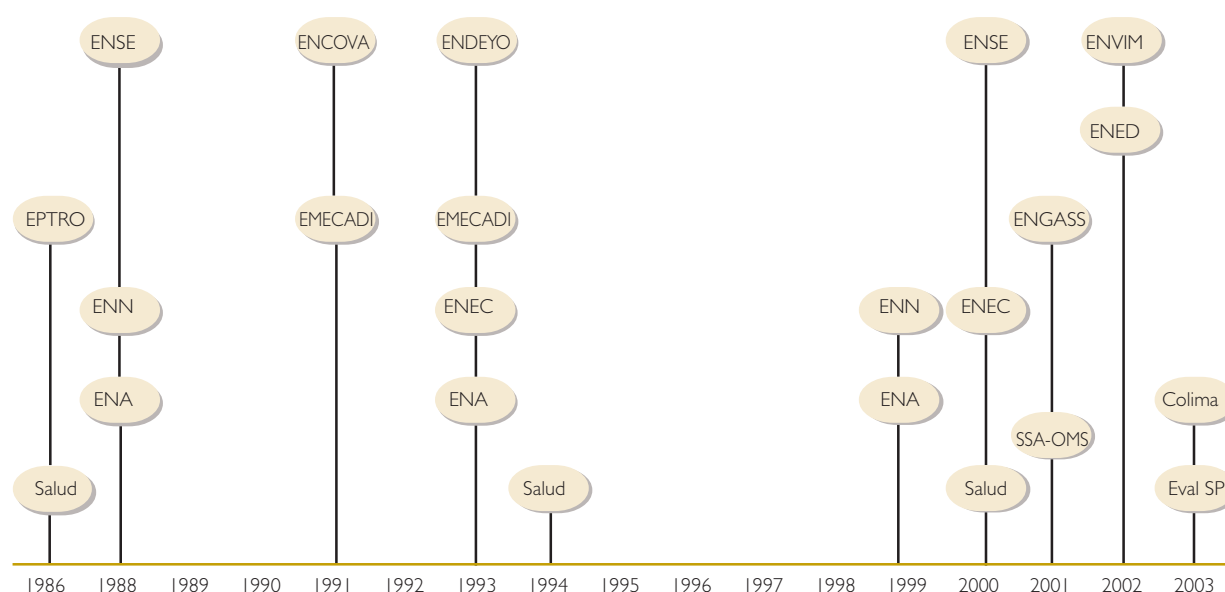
ENSE
ENCOVA
ENDEYO
ENSE
ENVIM
ENED
EPTRO
EMECADI
EMECADI
ENGASS
ENN
ENEC
ENN
ENEC
ENA
ENA
ENA
Colima
SSA-OMS
Salud
Salud
Salud
Eval SP

1986 1988 1989 1990 1991 1992 1993 1994 1995 1996 1997 1998 1999 2000 2001 2002 2003